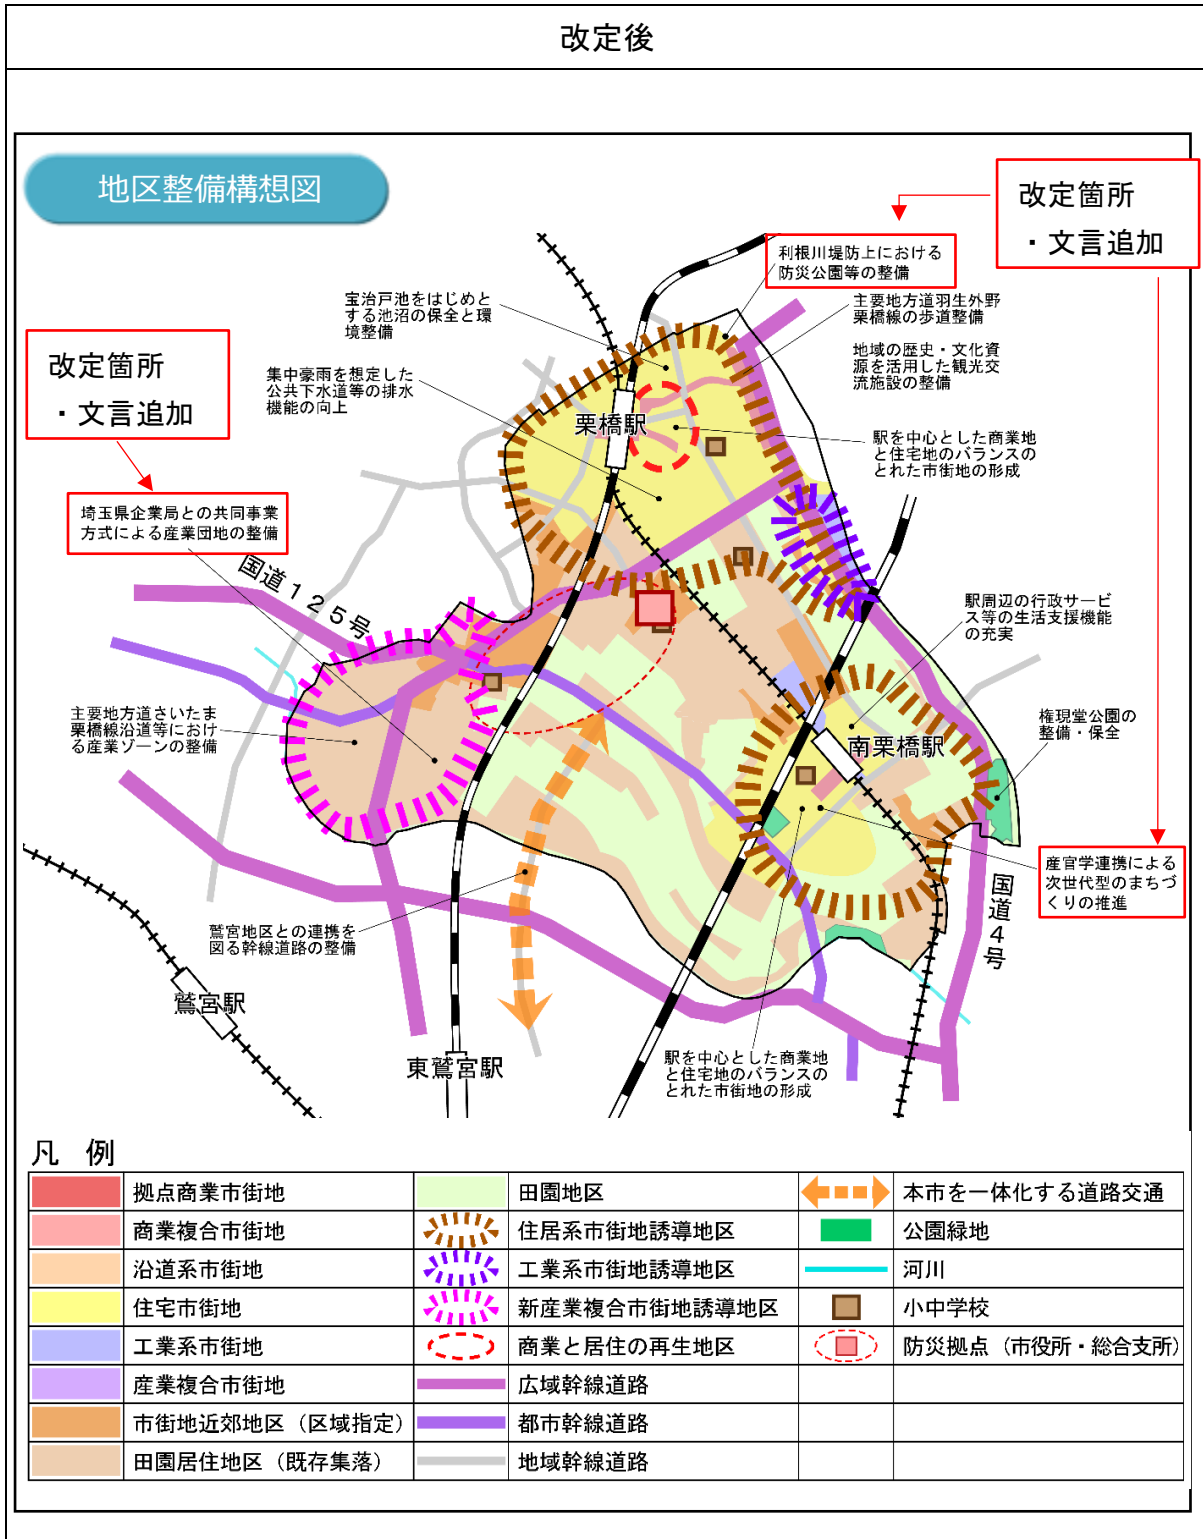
改定後

地区整備構想図

改定箇所
・文言追加

利根川堤防上における防災公園等の整備

改定箇所
・文言追加

宝治戸池をはじめとする池沼の保全と環境整備

主要地方道羽生外野栗橋線の歩道整備

地域の歴史・文化資源を活用した観光交流施設の整備

集中豪雨を想定した公共下水道等の排水機能の向上

栗橋駅

駅を中心とした商業地と住宅地のバランスのとれた市街地の形成

埼玉県企業局との共同事業方式による産業団地の整備

国道125号

駅周辺の行政サービス等の生活支援機能の充実

主要地方道さいたま栗橋線沿道等における産業ゾーンの整備

権現堂公園の整備・保全

南栗橋駅

産官学連携による次世代型のまちづくりの推進

国道4号

鷲宮地区との連携を図る幹線道路の整備

鷲宮駅

東鷲宮駅

駅を中心とした商業地と住宅地のバランスのとれた市街地の形成

凡 例

| | 拠点商業市街地 | | 田園地区 | | 本市を一体化する道路交通 |
|---|---|---|---|---|---|
| | 商業複合市街地 | | 住居系市街地誘導地区 | | 公園緑地 |
| | 沿道系市街地 | | 工業系市街地誘導地区 | | 河川 |
| | 住宅市街地 | | 新産業複合市街地誘導地区 | | 小中学校 |
| | 工業系市街地 | | 商業と居住の再生地区 | | 防災拠点（市役所・総合支所） |
| | 産業複合市街地 | | 広域幹線道路 | | |
| | 市街地近郊地区（区域指定） | | 都市幹線道路 | | |
| | 田園居住地区（既存集落） | | 地域幹線道路 | | |